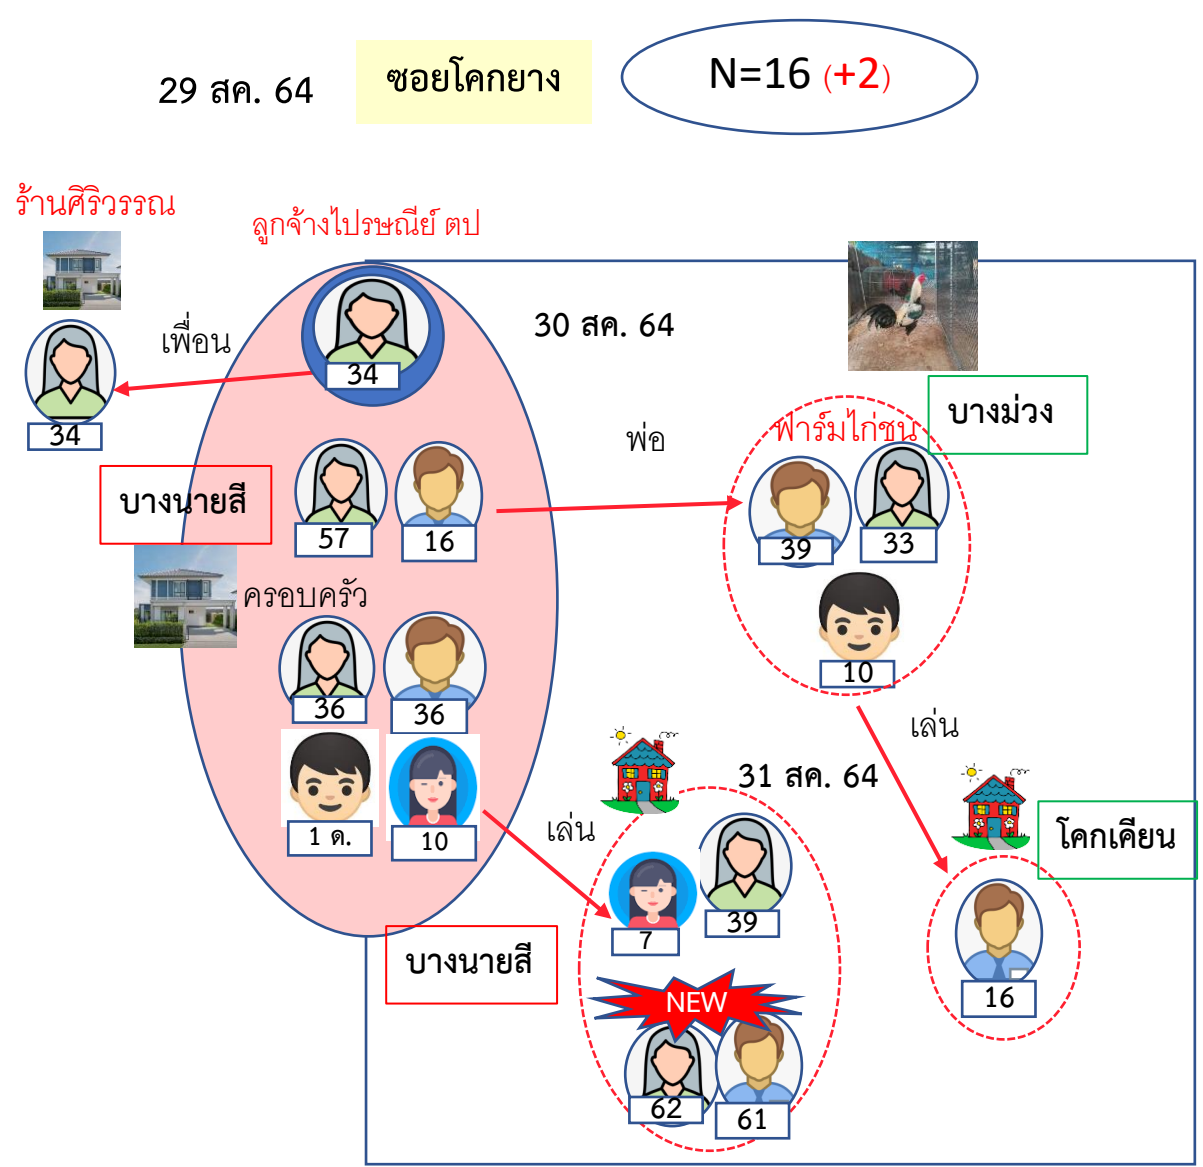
29 สค. 64

ซอยโคกยาง

N=16 (+2)

ร้านศิริวรรณ

ลูกจ้างไปรษณีย์ ตป

เพื่อน

34

34

30 สค. 64

บางม่วง

ฟาร์มไก่ชน

พ่อ

บางนายสี

57

16

39

33

ครอบครัว

10

36

36

เล่น

1 ด.

10

31 สค. 64

เล่น

โคกเคียน

7

39

NEW

บางนายสี

16

62

61